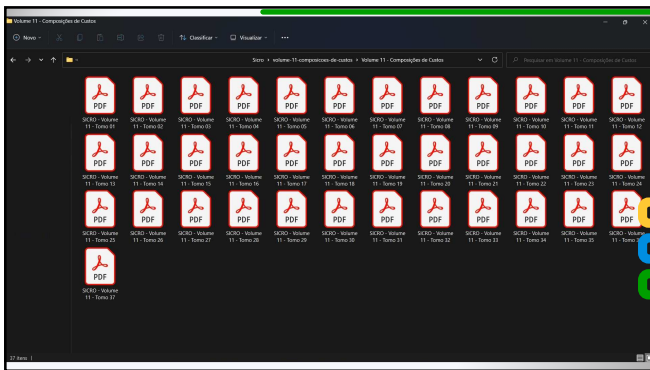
Volume 11 - Composições de Custos

Novo

Classificar

Visualizar

...

Sicro › volume-11-composicoes-de-custos › Volume 11 - Composições de Custos

Pesquisar em Volume 11 - Composições de Custos

PDF
SICRO - Volume 11 - Tomo 01

PDF
SICRO - Volume 11 - Tomo 02

PDF
SICRO - Volume 11 - Tomo 03

PDF
SICRO - Volume 11 - Tomo 04

PDF
SICRO - Volume 11 - Tomo 05

PDF
SICRO - Volume 11 - Tomo 06

PDF
SICRO - Volume 11 - Tomo 07

PDF
SICRO - Volume 11 - Tomo 08

PDF
SICRO - Volume 11 - Tomo 09

PDF
SICRO - Volume 11 - Tomo 10

PDF
SICRO - Volume 11 - Tomo 11

PDF
SICRO - Volume 11 - Tomo 12

PDF
SICRO - Volume 11 - Tomo 13

PDF
SICRO - Volume 11 - Tomo 14

PDF
SICRO - Volume 11 - Tomo 15

PDF
SICRO - Volume 11 - Tomo 16

PDF
SICRO - Volume 11 - Tomo 17

PDF
SICRO - Volume 11 - Tomo 18

PDF
SICRO - Volume 11 - Tomo 19

PDF
SICRO - Volume 11 - Tomo 20

PDF
SICRO - Volume 11 - Tomo 21

PDF
SICRO - Volume 11 - Tomo 22

PDF
SICRO - Volume 11 - Tomo 23

PDF
SICRO - Volume 11 - Tomo 24

PDF
SICRO - Volume 11 - Tomo 25

PDF
SICRO - Volume 11 - Tomo 26

PDF
SICRO - Volume 11 - Tomo 27

PDF
SICRO - Volume 11 - Tomo 28

PDF
SICRO - Volume 11 - Tomo 29

PDF
SICRO - Volume 11 - Tomo 30

PDF
SICRO - Volume 11 - Tomo 31

PDF
SICRO - Volume 11 - Tomo 32

PDF
SICRO - Volume 11 - Tomo 33

PDF
SICRO - Volume 11 - Tomo 34

PDF
SICRO - Volume 11 - Tomo 35

PDF
SICRO - Volume 11 - Tomo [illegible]

PDF
SICRO - Volume 11 - Tomo 37

37 itens